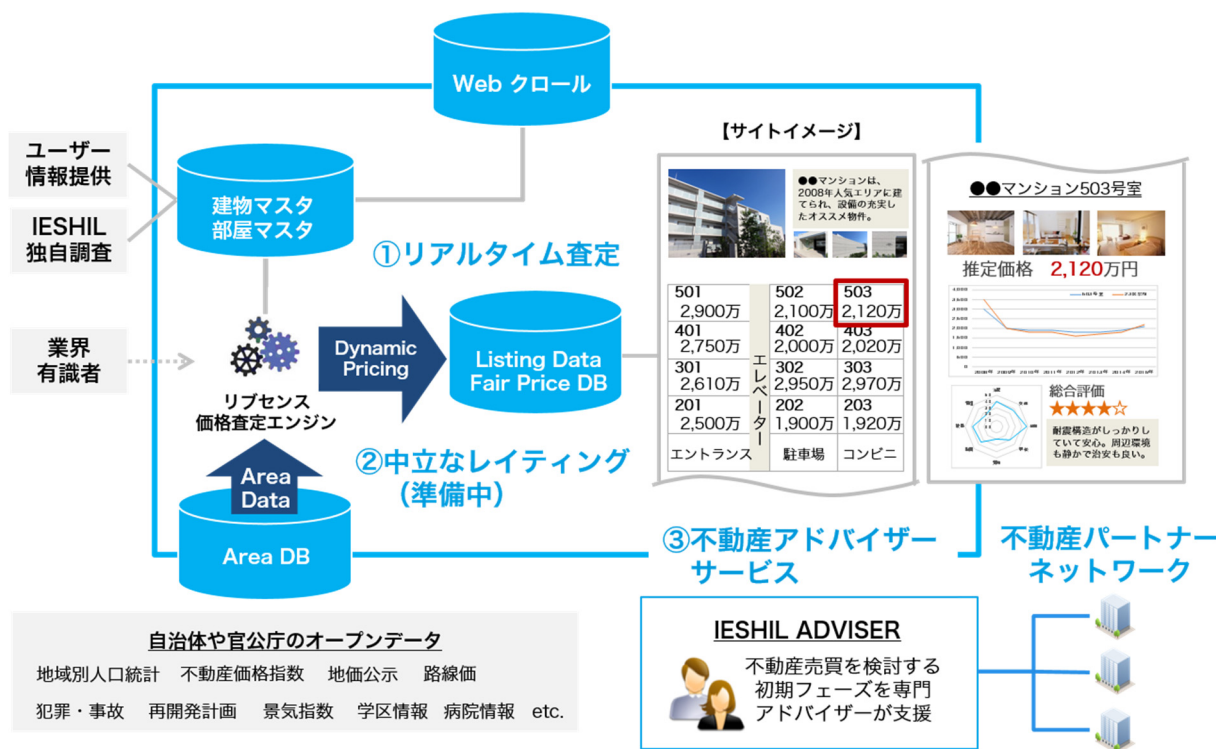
Web クロール

ユーザー情報提供

IESHIL 独自調査

建物マスタ
部屋マスタ

①リアルタイム査定

業界有識者

リブセンス
価格査定エンジン

Dynamic Pricing

Listing Data
Fair Price DB

Area Data

Area DB

②中立なレイティング
(準備中)

【サイトイメージ】

●●マンションは、2008年人気エリアに建てられ、設備の充実したオススメ物件。

| 501 2,900万 | エレベーター | 502 2,100万 | 503 2,120万 |
|---|---|---|---|
| 401 2,750万 | | 402 2,000万 | 403 2,020万 |
| 301 2,610万 | | 302 2,950万 | 303 2,970万 |
| 201 2,500万 | | 202 1,900万 | 203 1,920万 |
| エントランス | | 駐車場 | コンビニ |

●●マンション503号室

推定価格 2,120万円

総合評価
★★★★☆

耐震構造がしっかりしていて安心。周辺環境も静かで治安も良い。

③不動産アドバイザーサービス

不動産パートナーネットワーク

自治体や官公庁のオープンデータ
地域別人口統計 不動産価格指数 地価公示 路線価
犯罪・事故 再開発計画 景気指数 学区情報 病院情報 etc.

IESHIL ADVISER
不動産売買を検討する初期フェーズを専門アドバイザーが支援